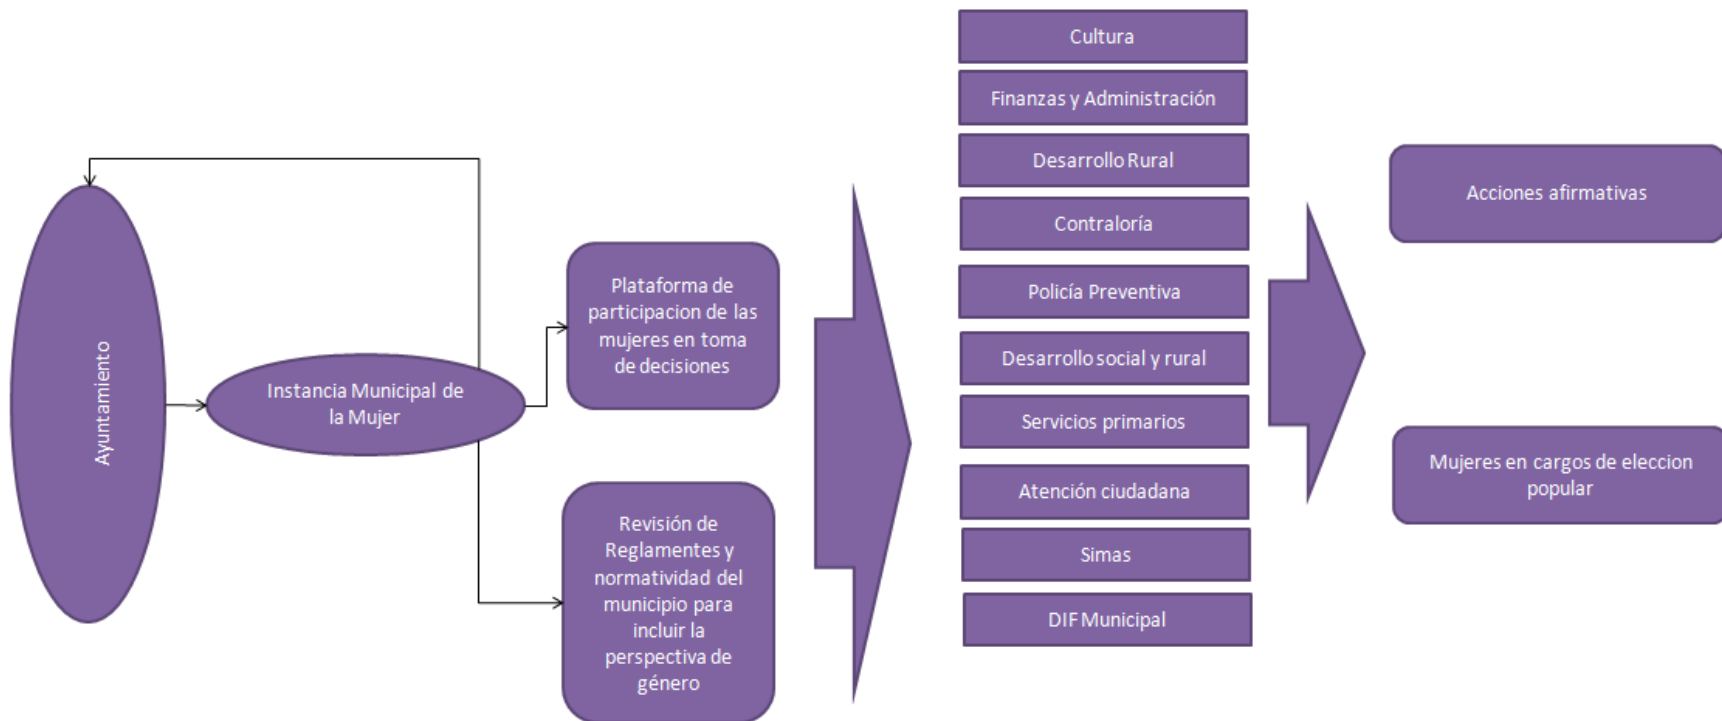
Ayuntamiento

Instancia Municipal de la Mujer

Plataforma de participacion de las mujeres en toma de decisiones

Revisión de Reglamentes y normatividad del municipio para incluir la perspectiva de género

Cultura

Finanzas y Administración

Desarrollo Rural

Contraloría

Policía Preventiva

Desarrollo social y rural

Servicios primarios

Atención ciudadana

Simas

DIF Municipal

Acciones afirmativas

Mujeres en cargos de eleccion popular